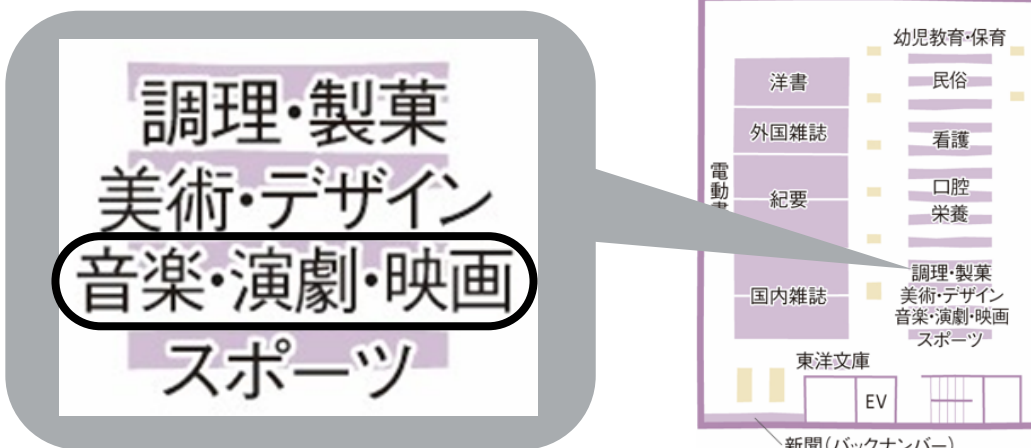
調理・製菓
美術・デザイン
音楽・演劇・映画
スポーツ

幼児教育・保育

洋書

民俗

外国雑誌

看護

電
動
書

紀要

口腔
栄養

調理・製菓
美術・デザイン
音楽・演劇・映画
スポーツ

国内雑誌

東洋文庫

EV

新聞（バックナンバー）